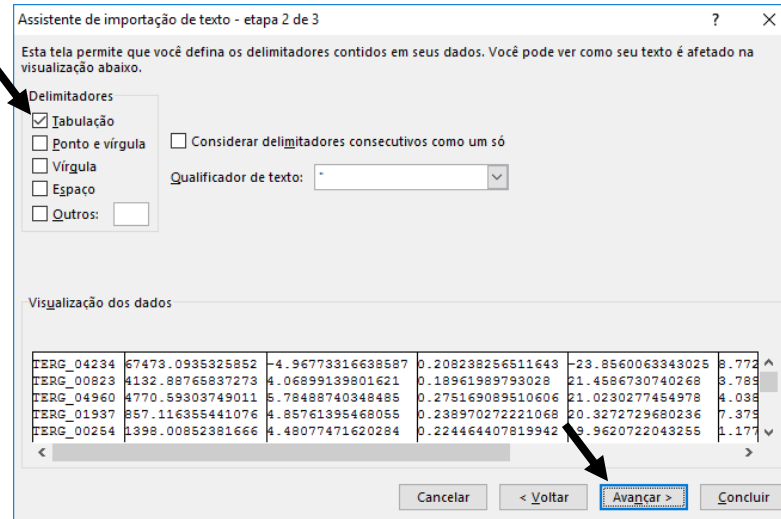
Assistente de importação de texto - etapa 2 de 3 ? ×

Esta tela permite que você defina os delimitadores contidos em seus dados. Você pode ver como seu texto é afetado na visualização abaixo.

Delimitadores
☑ Tabulação
☐ Ponto e vírgula
☐ Vírgula
☐ Espaço
☐ Outros:

☐ Considerar delimitadores consecutivos como um só

Qualificador de texto: "

Visualização dos dados

| TERG_04234 | 67473.0935325852 | -4.96773316638587 | 0.208238256511643 | -23.8560063343025 | 8.772 |
|---|---|---|---|---|---|
| TERG_00823 | 4132.88765837273 | 4.06899139801621 | 0.18961989793028 | 21.4586730740268 | 3.785 |
| TERG_04960 | 4770.59303749011 | 5.78488740348485 | 0.275169089510606 | 21.0230277454978 | 4.038 |
| TERG_01937 | 857.116355441076 | 4.85761395468055 | 0.238970272221068 | 20.3272729680236 | 7.375 |
| TERG_00254 | 1398.00852381666 | 4.48077471620284 | 0.224464407819942 | 19.9620722043255 | 1.177 |

Cancelar < Voltar Avançar > Concluir